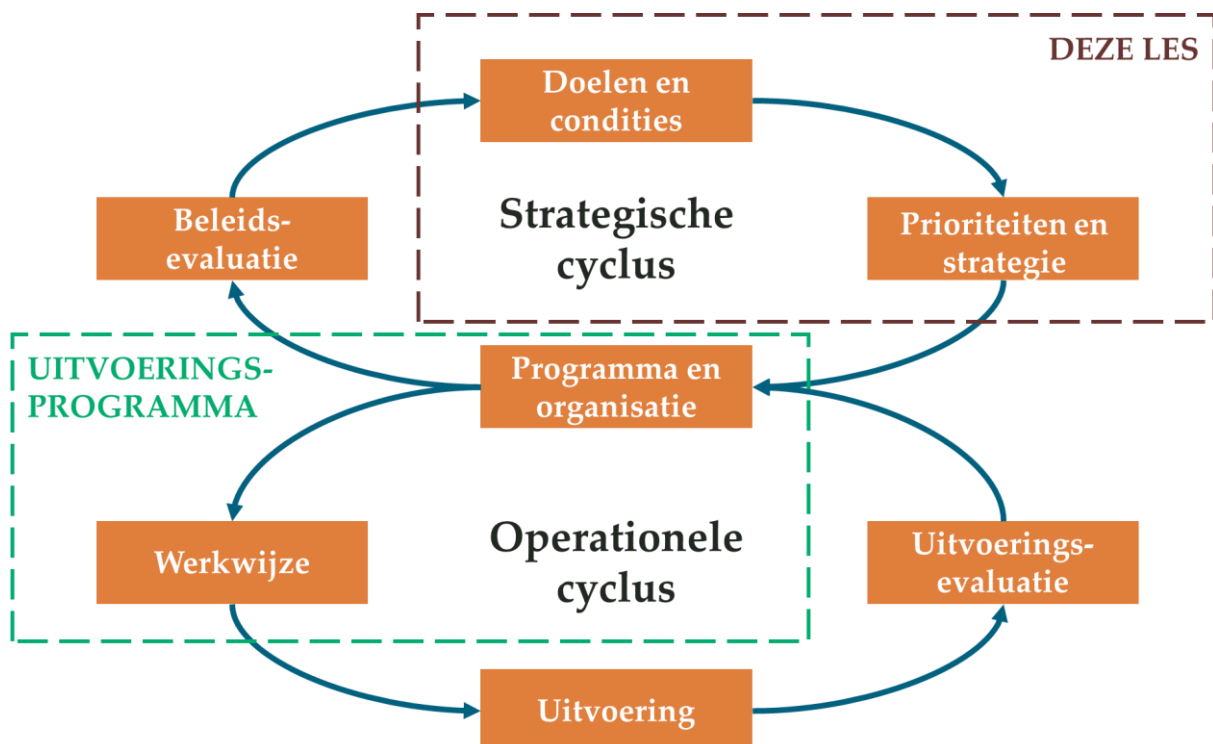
DEZE LES

Doelen en condities

Beleids-evaluatie

Strategische cyclus

Prioriteiten en strategie

UITVOERINGS-PROGRAMMA

Programma en organisatie

Werkwijze

Operationele cyclus

Uitvoerings-evaluatie

Uitvoering